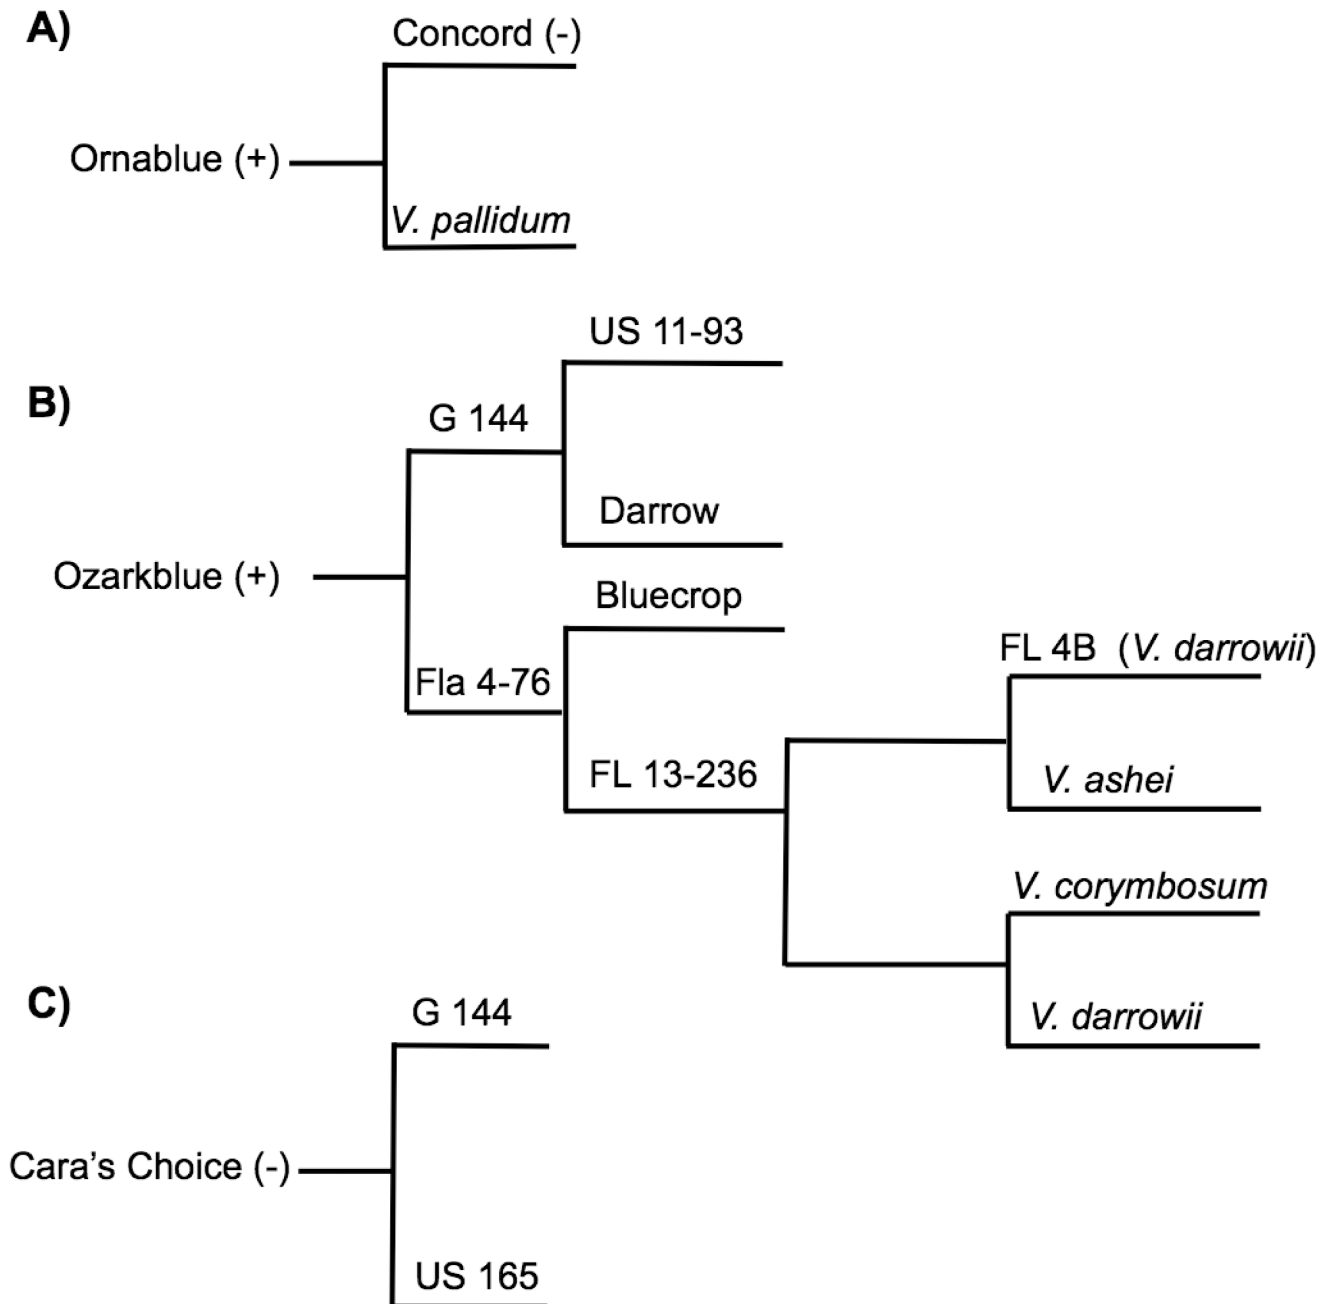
A)

Concord (-)

Ornablue (+)

V. pallidum

US 11-93

B)

G 144

Darrow

Ozarkblue (+)

Bluecrop

FL 4B (V. darrowii)

Fla 4-76

FL 13-236

V. ashei

V. corymbosum

C)

G 144

V. darrowii

Cara's Choice (-)

US 165